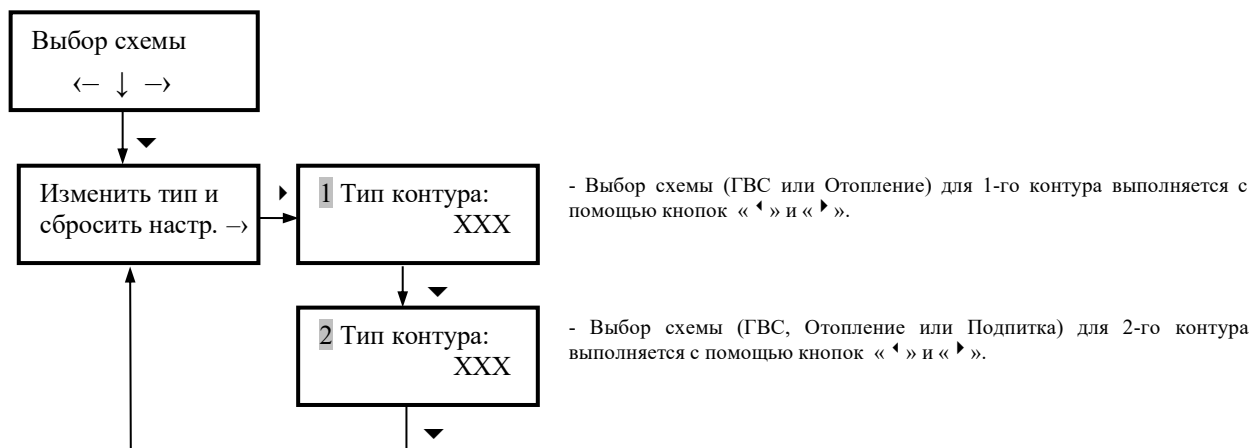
Выбор схемы
‹– ↓ –›

Изменить тип и сбросить настр. →

1 Тип контура:
XXX

- Выбор схемы (ГВС или Отопление) для 1-го контура выполняется с помощью кнопок « ◂ » и « ▸ ».

2 Тип контура:
XXX

- Выбор схемы (ГВС, Отопление или Подпитка) для 2-го контура выполняется с помощью кнопок « ◂ » и « ▸ ».